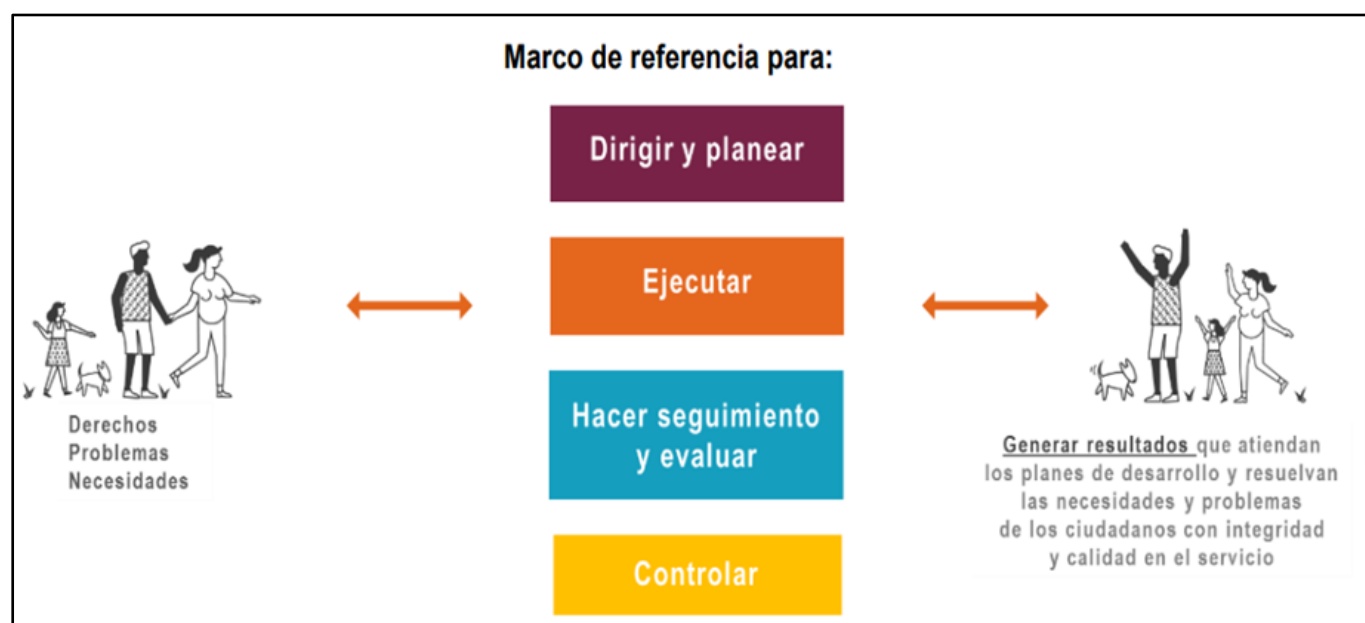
Marco de referencia para:

Dirigir y planear

Ejecutar

Hacer seguimiento y evaluar

Controlar

Derechos
Problemas
Necesidades

Generar resultados que atiendan los planes de desarrollo y resuelvan las necesidades y problemas de los ciudadanos con integridad y calidad en el servicio